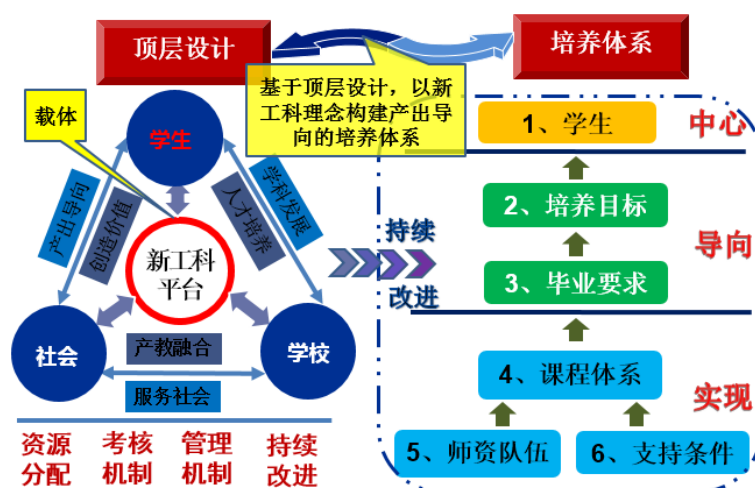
顶层设计

培养体系

基于顶层设计，以新工科理念构建产出导向的培养体系

载体

学生

产出导向

创造价值

人才培养

学科发展

新工科平台

社会

学校

产教融合

服务社会

资源分配

考核机制

管理机制

持续改进

持续改进

1、学生

中心

2、培养目标

3、毕业要求

导向

4、课程体系

实现

5、师资队伍

6、支持条件